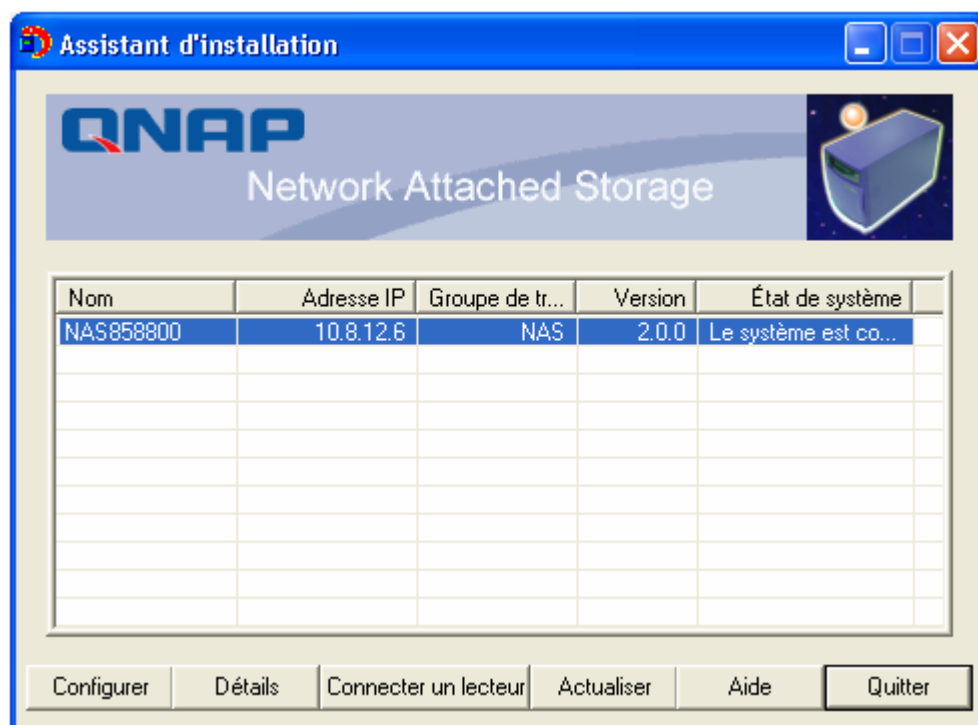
Assistant d'installation

QNAP
Network Attached Storage

| Nom | Adresse IP | Groupe de tr... | Version | État de système |
|---|---|---|---|---|
| NAS858800 | 10.8.12.6 | NAS | 2.0.0 | Le système est co... |

Configurer
Détails
Connecter un lecteur
Actualiser
Aide
Quitter